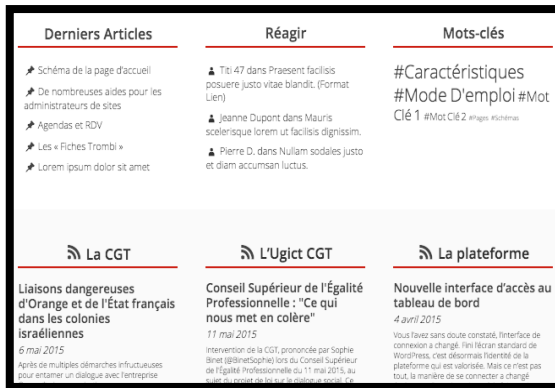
Derniers Articles

Schéma de la page d'accueil

De nombreuses aides pour les administrateurs de sites

Agendas et RDV

Les « Fiches Trombi »

Lorem ipsum dolor sit amet

Réagir

Titi 47 dans Praesent facilisis posuere justo vitae blandit. (Format Lien)

Jeanne Dupont dans Mauris scelerisque lorem ut facilisis dignissim.

Pierre D. dans Nullam sodales justo et diam accumsan luctus.

Mots-clés

#Caractéristiques #Mode D'emploi #Mot Clé 1 #Mot Clé 2 #Pages #Schémas

La CGT

Liaisons dangereuses d'Orange et de l'État français dans les colonies israéliennes

6 mai 2015

Après de multiples démarches infructueuses pour entamer un dialogue avec l'entreprise

L'Ugict CGT

Conseil Supérieur de l'Égalité Professionnelle : "Ce qui nous met en colère"

11 mai 2015

Intervention de la CGT, prononcée par Sophie Binet (@BinetSophie) lors du Conseil Supérieur de l'Égalité Professionnelle du 11 mai 2015, au sujet du projet de loi sur le dialogue social. Ce

La plateforme

Nouvelle interface d'accès au tableau de bord

4 avril 2015

Vous l'avez sans doute constaté, l'interface de connexion a changé. Fini l'écran standard de WordPress, c'est désormais l'identité de la plateforme qui est valorisée. Mais ce n'est pas tout, la manière de se connecter a changé